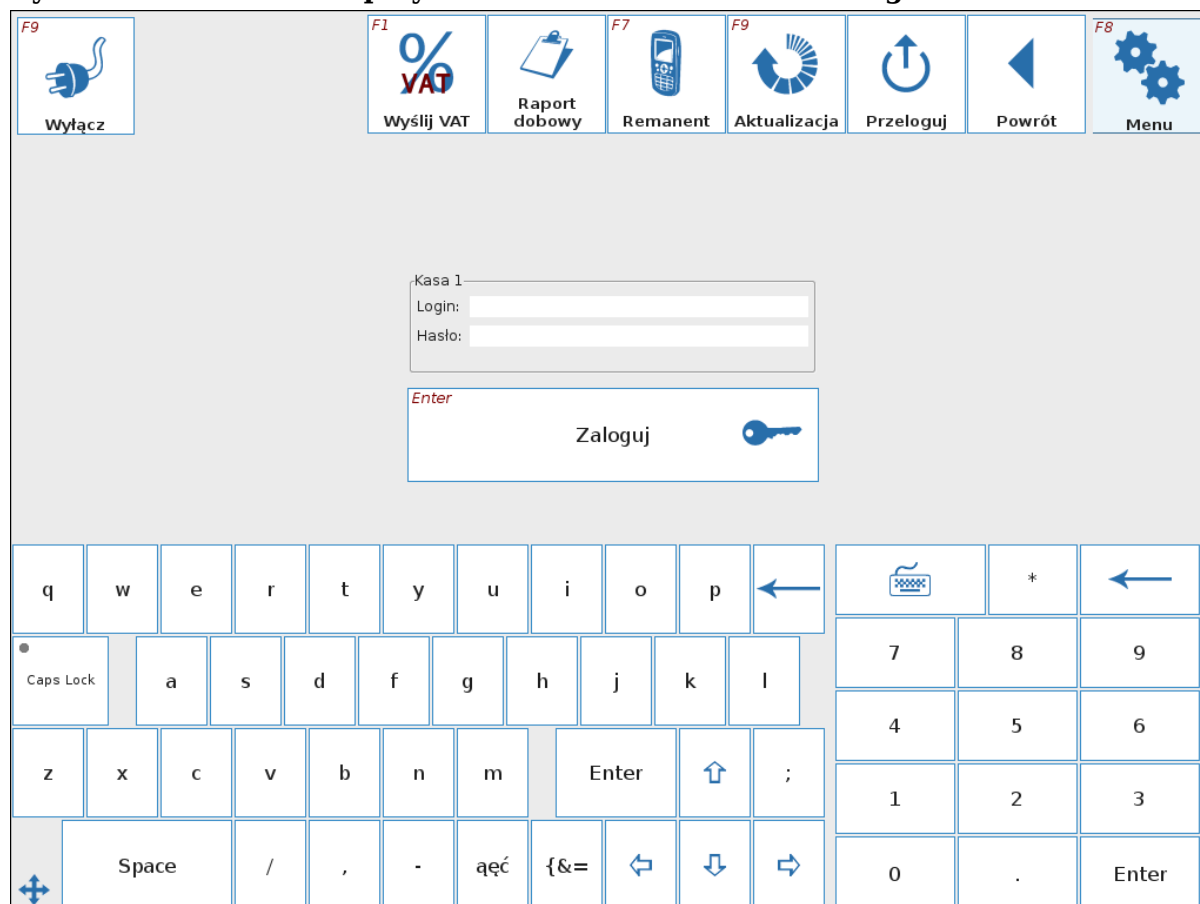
F9
Wyłącz

F1
VAT
Wyślij VAT

Raport dobowy

F7
Remanent

F9
Aktualizacja

Przeloguj

Powrót

F8
Menu

Kasa 1
Login:
Hasło:

Enter
Zaloguj

q w e r t y u i o p
Caps Lock a s d f g h j k l
z x c v b n m Enter ;
Space / , - ąęć {&=

*
7 8 9
4 5 6
1 2 3
0 . Enter